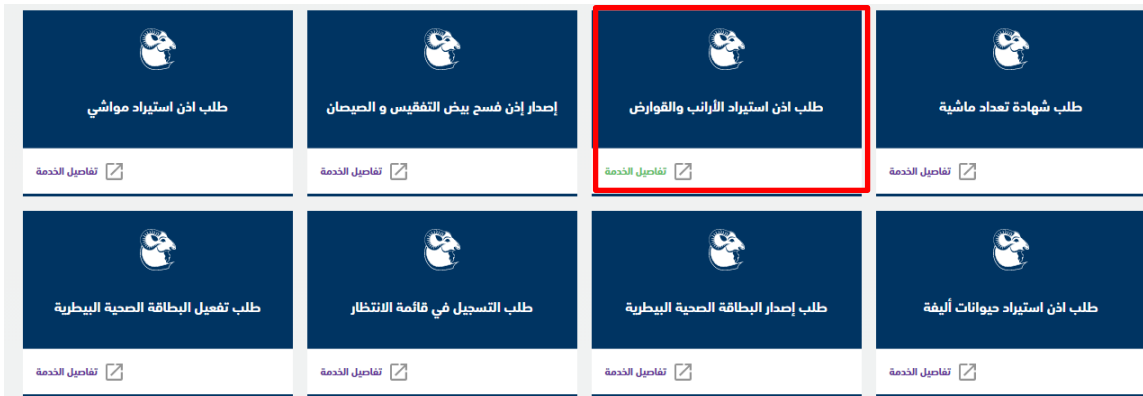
طلب شهادة تعداد ماشية

تفاصيل الخدمة

طلب اذن استيراد الأرانب والقوارض

تفاصيل الخدمة

إصدار إذن فسح بيض التفقيس و الصيصان

تفاصيل الخدمة

طلب اذن استيراد مواشي

تفاصيل الخدمة

طلب اذن استيراد حيوانات أليفة

تفاصيل الخدمة

طلب إصدار البطاقة الصحية البيطرية

تفاصيل الخدمة

طلب التسجيل في قائمة الانتظار

تفاصيل الخدمة

طلب تفعيل البطاقة الصحية البيطرية

تفاصيل الخدمة